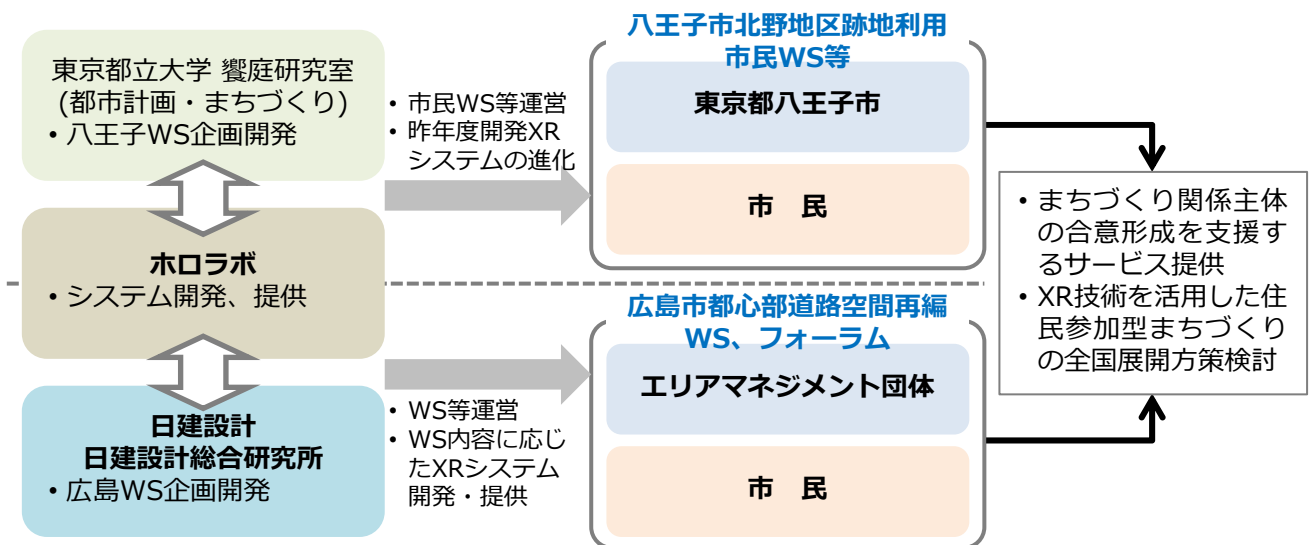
東京都立大学 饗庭研究室
(都市計画・まちづくり)
• 八王子WS企画開発

ホロラボ
• システム開発、提供

日建設計
日建設計総合研究所
• 広島WS企画開発

• 市民WS等運営
• 昨年度開発XRシステムの進化

• WS等運営
• WS内容に応じたXRシステム開発・提供

八王子市北野地区跡地利用
市民WS等

東京都八王子市

市 民

広島市都心部道路空間再編
WS、フォーラム

エリアマネジメント団体

市 民

• まちづくり関係主体の合意形成を支援するサービス提供
• XR技術を活用した住民参加型まちづくりの全国展開方策検討